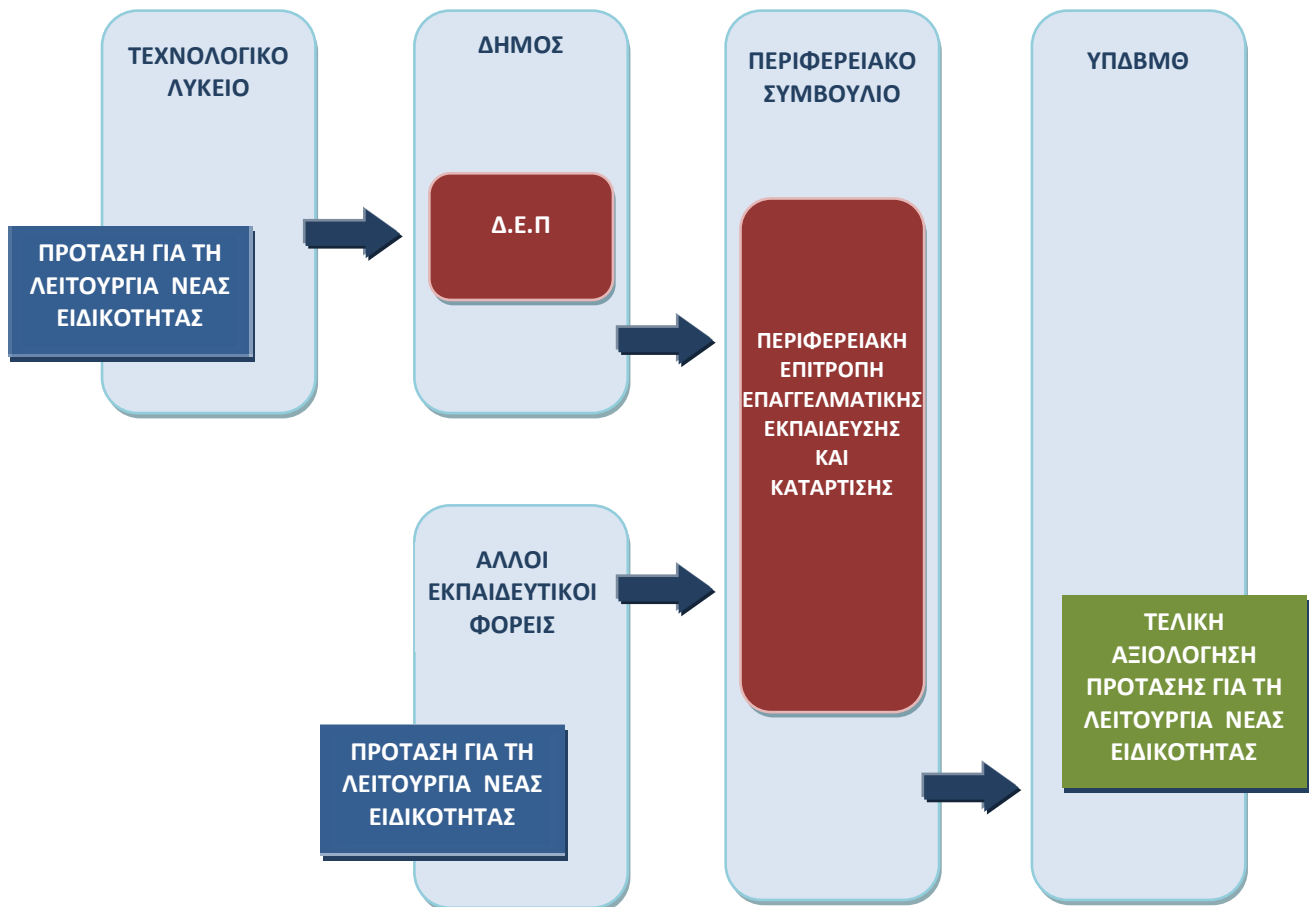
ΤΕΧΝΟΛΟΓΙΚΟ ΛΥΚΕΙΟ

ΠΡΟΤΑΣΗ ΓΙΑ ΤΗ ΛΕΙΤΟΥΡΓΙΑ ΝΕΑΣ ΕΙΔΙΚΟΤΗΤΑΣ

ΔΗΜΟΣ

Δ.Ε.Π

ΑΛΛΟΙ ΕΚΠΑΙΔΕΥΤΙΚΟΙ ΦΟΡΕΙΣ

ΠΡΟΤΑΣΗ ΓΙΑ ΤΗ ΛΕΙΤΟΥΡΓΙΑ ΝΕΑΣ ΕΙΔΙΚΟΤΗΤΑΣ

ΠΕΡΙΦΕΡΕΙΑΚΟ ΣΥΜΒΟΥΛΙΟ

ΠΕΡΙΦΕΡΕΙΑΚΗ ΕΠΙΤΡΟΠΗ ΕΠΑΓΓΕΛΜΑΤΙΚΗΣ ΕΚΠΑΙΔΕΥΣΗΣ ΚΑΙ ΚΑΤΑΡΤΙΣΗΣ

ΥΠΔΒΜΘ

ΤΕΛΙΚΗ ΑΞΙΟΛΟΓΗΣΗ ΠΡΟΤΑΣΗΣ ΓΙΑ ΤΗ ΛΕΙΤΟΥΡΓΙΑ ΝΕΑΣ ΕΙΔΙΚΟΤΗΤΑΣ